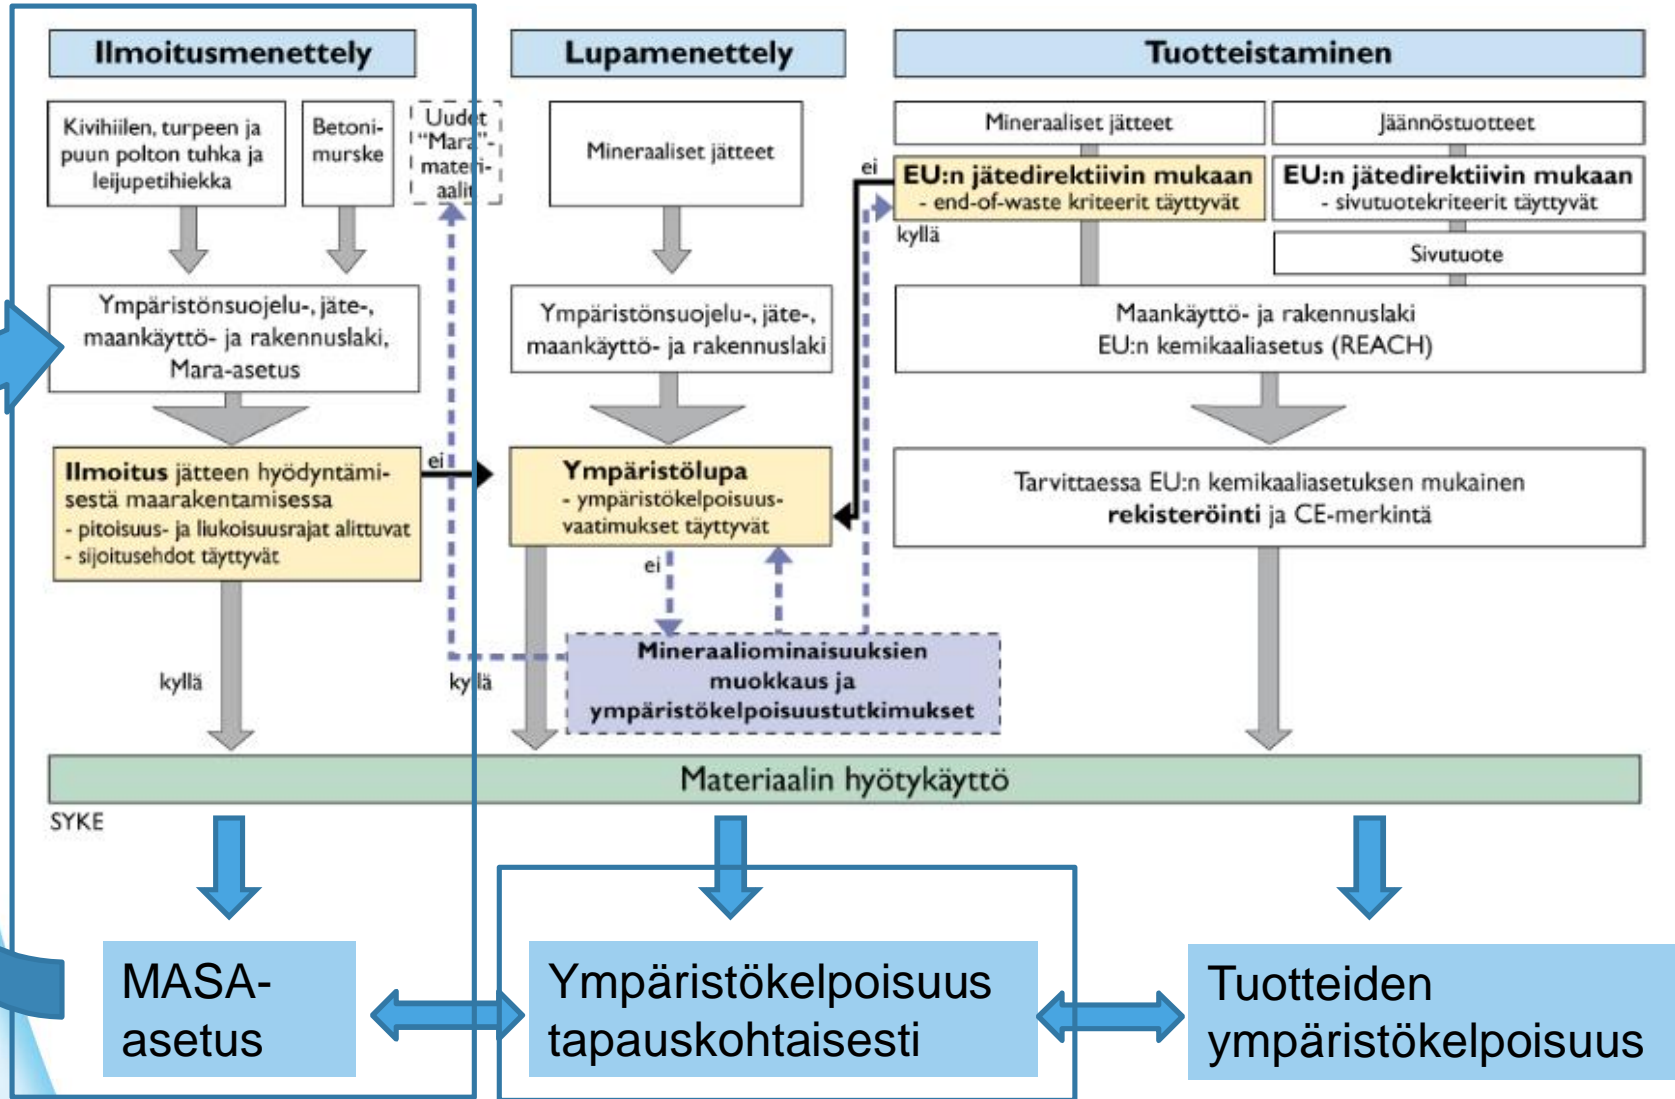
Ilmoitusmenettely

Lupamenettely

Tuotteistaminen

Kivihiilen, turpeen ja puun polton tuhka ja leijupetihiekka

Betonimurske

Uudet "Mara"-materiaalit

Mineraaliset jätteet

Mineraaliset jätteet

Jäännöstuotteet

ei

EU:n jätedirektiivin mukaan
- end-of-waste kriteerit täyttyvät

EU:n jätedirektiivin mukaan
- sivutuotekriteerit täyttyvät

kyllä

Sivutuote

Ympäristönsuojelu-, jäte-, maankäyttö- ja rakennuslaki, Mara-asetus

Ympäristönsuojelu-, jäte-, maankäyttö- ja rakennuslaki

Maankäyttö- ja rakennuslaki
EU:n kemikaaliasetus (REACH)

Ilmoitus jätteen hyödyntämisestä maarakentamisessa
- pitoisuus- ja liukoisuusrajat alittuvat
- sijoitusehdot täyttyvät

ei

Ympäristölupa
- ympäristökelpoisuusvaatimukset täyttyvät

Tarvittaessa EU:n kemikaaliasetuksen mukainen rekisteröinti ja CE-merkintä

ei

kyllä

kyllä

Mineraaliominaisuuksien muokkaus ja ympäristökelpoisuustutkimukset

Materiaalin hyötykäyttö

SYKE

MASA-asetus

Ympäristökelpoisuus tapauskohtaisesti

Tuotteiden ympäristökelpoisuus